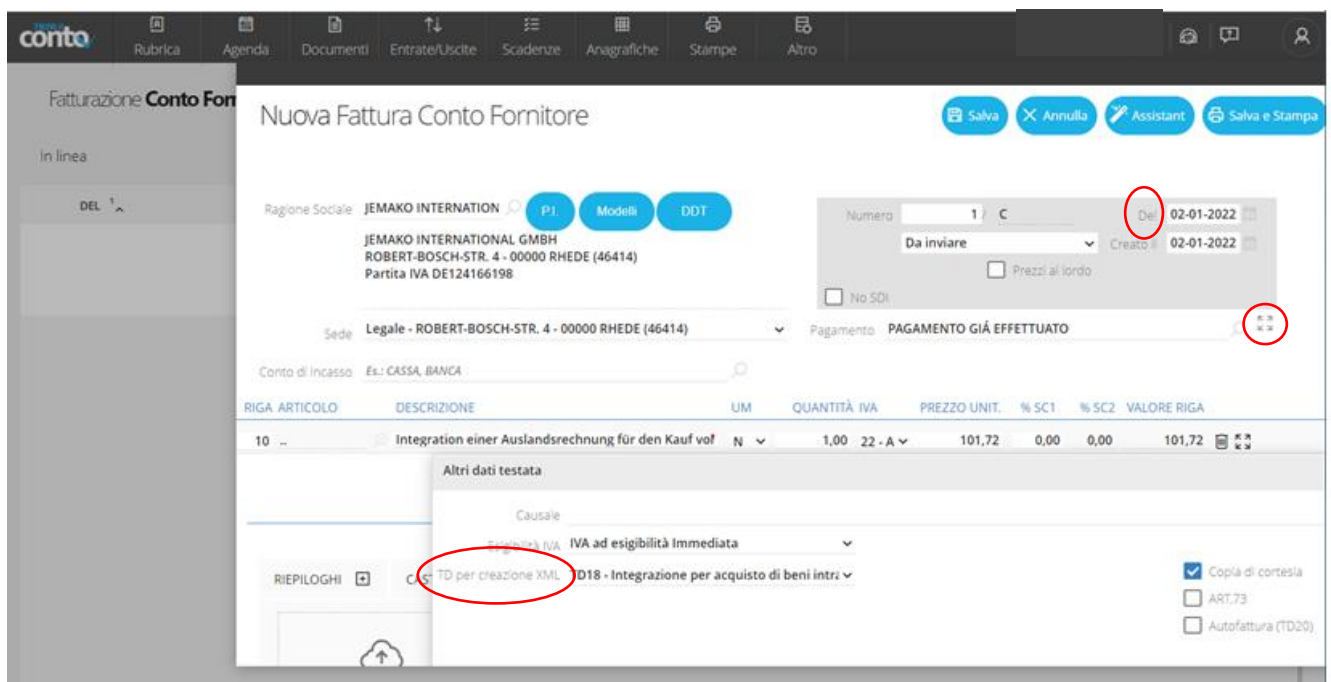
conto

Rubrica Agenda Documenti Entrate/Uscite Scadenze Anagrafiche Stampe Altro

Fatturazione Conto For

In linea

DEL

Nuova Fattura Conto Fornitore

Salva | Annulla | Assistant | Salva e Stampa

Ragione Sociale JEMAKO INTERNATION P.I. Modelli DDT

JEMAKO INTERNATIONAL GMBH
ROBERT-BOSCH-STR. 4 - 00000 RHEDE (46414)
Partita IVA DE124166198

Numero 1 / C Del 02-01-2022
Da inviare Creato il 02-01-2022
Prezzi al lordo
No SDI

Sede Legale - ROBERT-BOSCH-STR. 4 - 00000 RHEDE (46414)

Pagamento PAGAMENTO GIÁ EFFETTUATO

Conto di incasso Es.: CASSA, BANCA

| RIGA | ARTICOLO | DESCRIZIONE | UM | QUANTITÀ | IVA | PREZZO UNIT. | % SC1 | % SC2 | VALORE RIGA |
|---|---|---|---|---|---|---|---|---|---|
| 10 | .. | Integration einer Auslandsrechnung für den Kauf vor | N | 1,00 | 22 - A | 101,72 | 0,00 | 0,00 | 101,72 |

Altri dati testata

Causale

Esigibilità IVA IVA ad esigibilità Immediata

TD per creazione XML TD18 - Integrazione per acquisto di beni intra

RIEPILOGHI CAS

Copia di cortesia
ART.73
Autofattura (TD20)